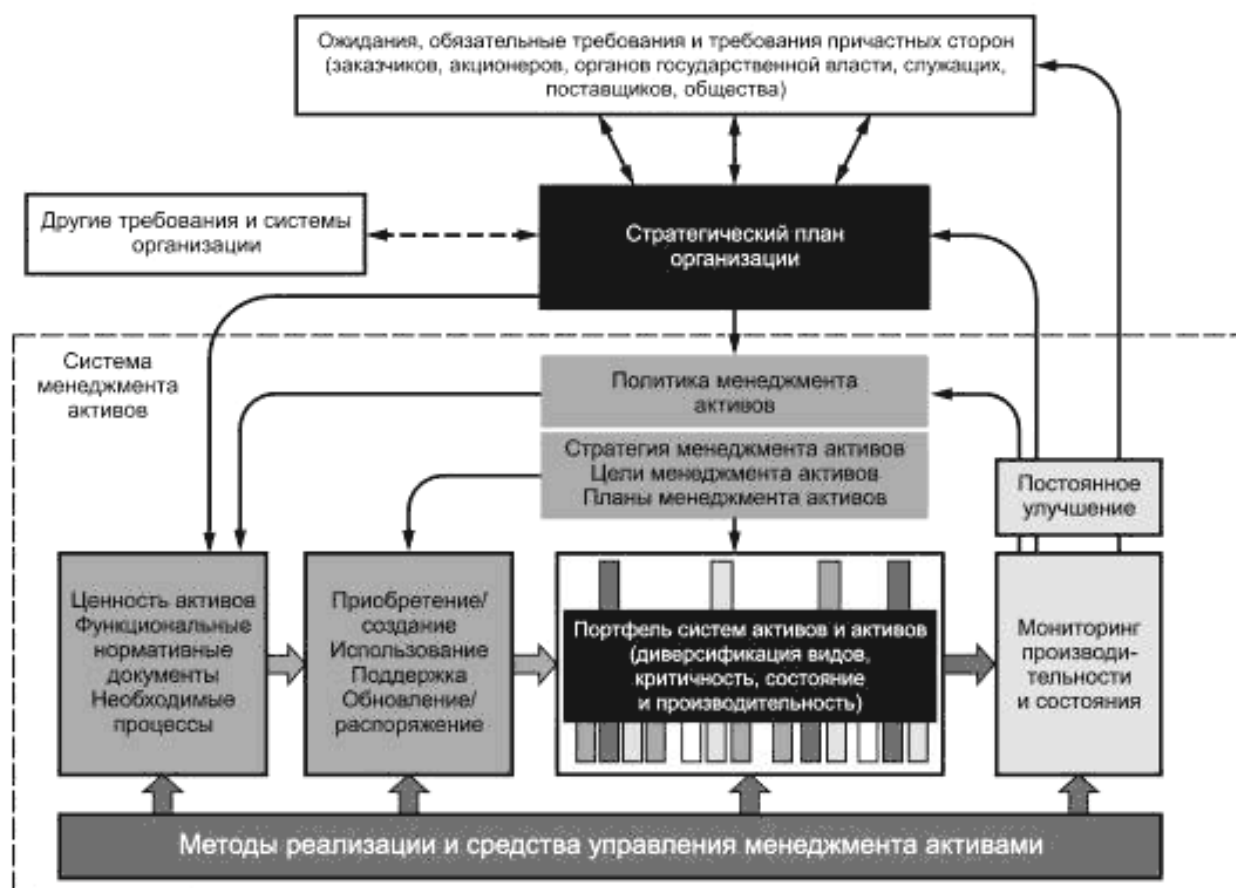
Ожидания, обязательные требования и требования причастных сторон (заказчиков, акционеров, органов государственной власти, служащих, поставщиков, общества)

Другие требования и системы организации

Стратегический план организации

Система менеджмента активов

Политика менеджмента активов

Стратегия менеджмента активов
Цели менеджмента активов
Планы менеджмента активов

Постоянное улучшение

Ценность активов
Функциональные нормативные документы
Необходимые процессы

Приобретение/ создание
Использование
Поддержка
Обновление/ распоряжение

Портфель систем активов и активов (диверсификация видов, критичность, состояние и производительность)

Мониторинг производительности и состояния

Методы реализации и средства управления менеджмента активами